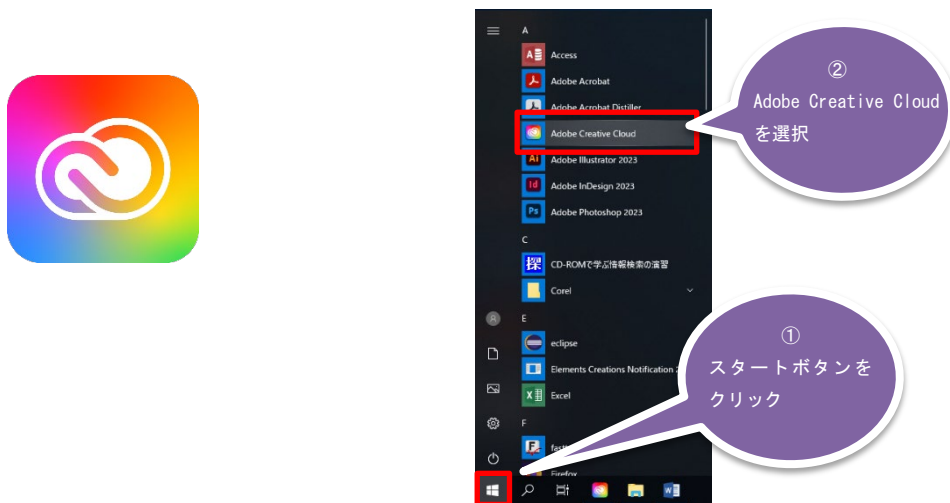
A

Access

Adobe Acrobat

Adobe Acrobat Distiller

Adobe Creative Cloud

Adobe Illustrator 2023

Adobe InDesign 2023

Adobe Photoshop 2023

C

CD-ROMで学ぶ情報検索の演習

Corel

E

eclipse

Elements Creations Notification

Excel

F

Firefox

②
Adobe Creative Cloud
を選択

①
スタートボタンを
クリック